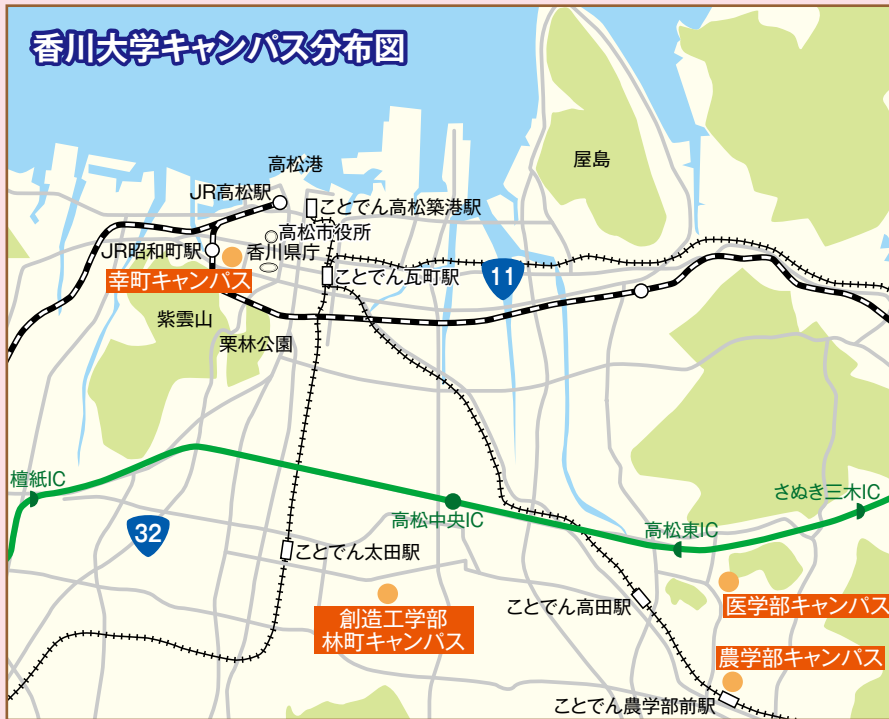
香川大学キャンパス分布図

屋島

高松港

JR高松駅

ことでん高松築港駅

高松市役所

JR昭和町駅

香川県庁

幸町キャンパス

ことでん瓦町駅

11

紫雲山

栗林公園

檀紙IC

さぬき三木IC

32

高松中央IC

高松東IC

ことでん太田駅

医学部キャンパス

創造工学部
林町キャンパス

ことでん高田駅

農学部キャンパス

ことでん農学部前駅